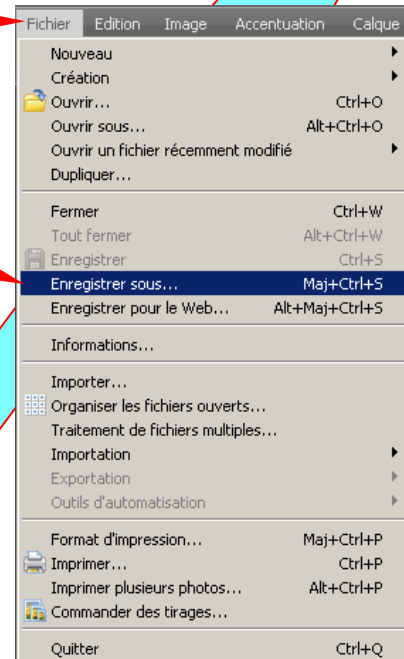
Fichier Edition Image Accentuation Calque

Nouveau
Création
Ouvrir... Ctrl+O
Ouvrir sous... Alt+Ctrl+O
Ouvrir un fichier récemment modifié
Dupliquer...

Fermer Ctrl+W
Tout fermer Alt+Ctrl+W
Enregistrer Ctrl+S
Enregistrer sous... Maj+Ctrl+S
Enregistrer pour le Web... Alt+Maj+Ctrl+S

Informations...

Importer...
Organiser les fichiers ouverts...
Traitement de fichiers multiples...
Importation
Exportation
Outils d'automatisation

Format d'impression... Maj+Ctrl+P
Imprimer... Ctrl+P
Imprimer plusieurs photos... Alt+Ctrl+P
Commander des tirages...

Quitter Ctrl+Q